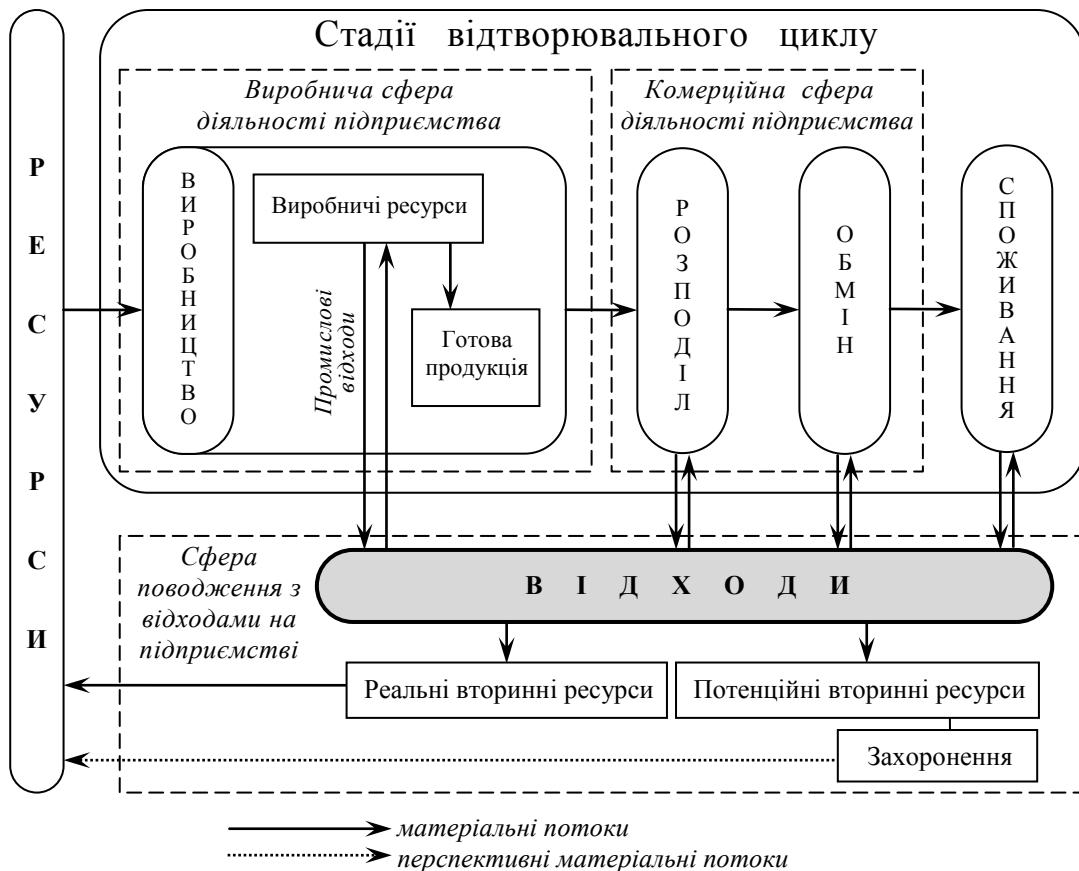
Р Е С У Р С И

Стадії відтворювального циклу

Виробнича сфера діяльності підприємства

Комерційна сфера діяльності підприємства

ВИРОБНИЦТВО

Виробничі ресурси

Промислові відходи

Готова продукція

РОЗПОДІЛ

ОБМІН

СПОЖИВАННЯ

Сфера поводження з відходами на підприємстві

В І Д Х О Д И

Реальні вторинні ресурси

Потенційні вторинні ресурси

Захоронення

матеріальні потоки

перспективні матеріальні потоки